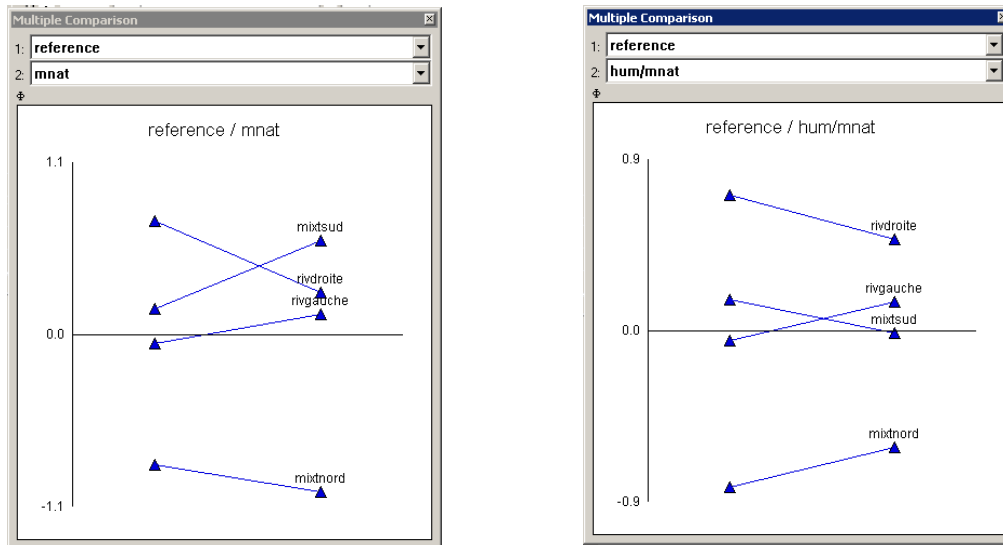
Multiple Comparison

1: reference

2: mnat

reference / mnat

1.1

0.0

-1.1

mixtsud

rivdroite

rivgauche

mixtnord

Multiple Comparison

1: reference

2: hum/mnat

reference / hum/mnat

0.9

0.0

-0.9

rivdroite

rivgauche

mixtsud

mixtnord